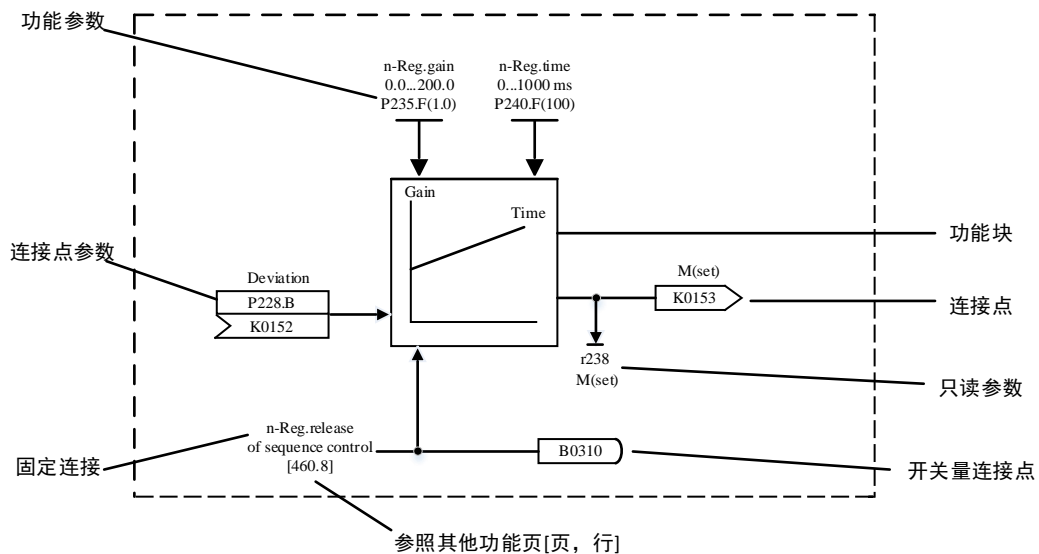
功能参数

n-Reg.gain
0.0...200.0
P235.F(1.0)

n-Reg.time
0...1000 ms
P240.F(100)

Gain

Time

功能块

连接点参数

Deviation
P228.B
K0152

M(set)
K0153

连接点

r238
M(set)

只读参数

n-Reg.release
of sequence control
[460.8]

B0310

固定连接

开关量连接点

参照其他功能页[页，行]